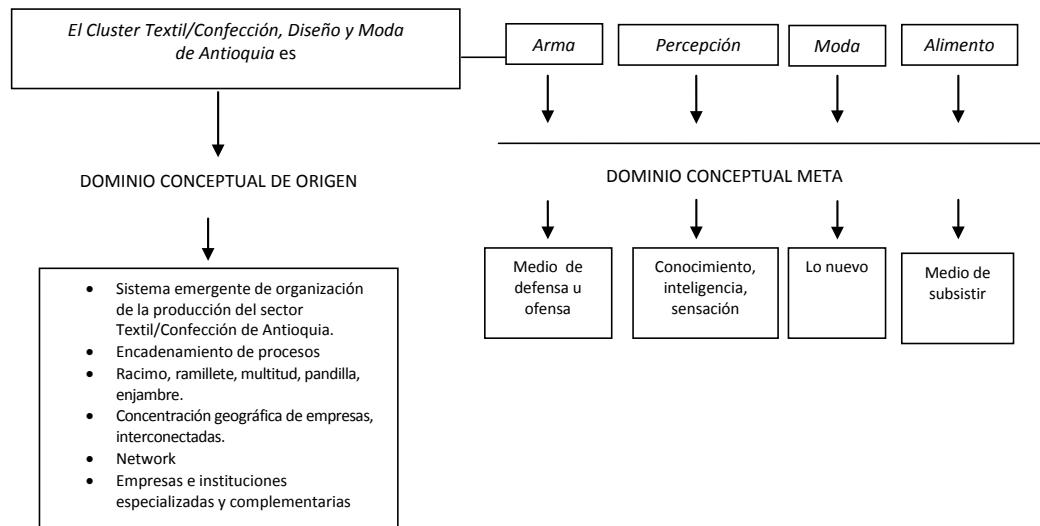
*El Cluster Textil/Confección, Diseño y Moda de Antioquia* es

*Arma*

*Percepción*

*Moda*

*Alimento*

DOMINIO CONCEPTUAL DE ORIGEN

DOMINIO CONCEPTUAL META

Medio de defensa u ofensa

Conocimiento, inteligencia, sensación

Lo nuevo

Medio de subsistir

- Sistema emergente de organización de la producción del sector Textil/Confección de Antioquia.
- Encadenamiento de procesos
- Racimo, ramillete, multitud, pandilla, enjambre.
- Concentración geográfica de empresas, interconectadas.
- Network
- Empresas e instituciones especializadas y complementarias